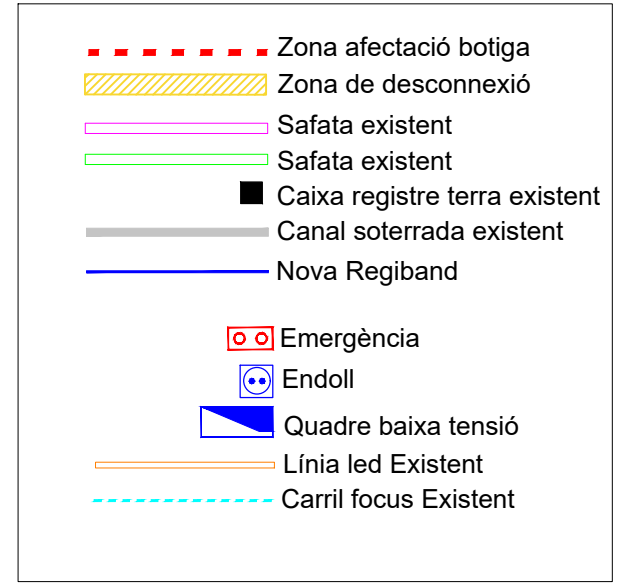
Zona afectació botiga
Zona de desconnexió
Safata existent
Safata existent
Caixa registre terra existent
Canal soterrada existent
Nova Regiband

Emergència
Endoll
Quadre baixa tensió
Línia led Existent
Carril focus Existent